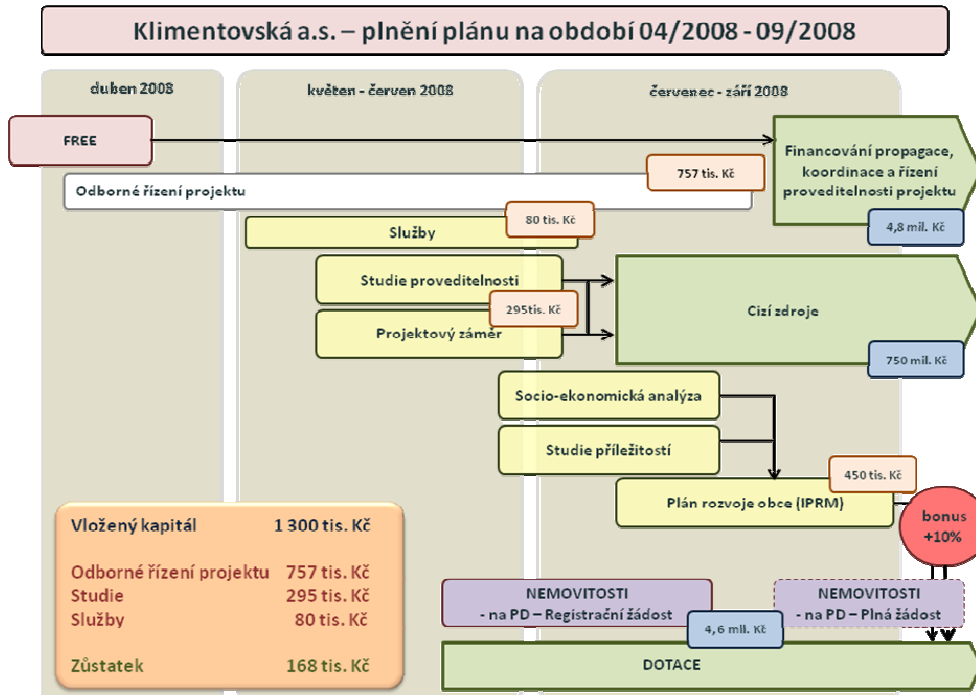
Klimentovská a.s. – plnění plánu na období 04/2008 - 09/2008

duben 2008

květen - červen 2008

červenec - září 2008

FREE

Financování propagace, koordinace a řízení proveditelnosti projektu

757 tis. Kč

Odborné řízení projektu

4,8 mil. Kč

80 tis. Kč

Služby

Studie proveditelnosti

295tis. Kč

Cizí zdroje

Projektový záměr

750 mil. Kč

Socio-ekonomická analýza

Studie příležitostí

450 tis. Kč

Plán rozvoje obce (IPRM)

bonus +10%

| Vložený kapitál | 1 300 tis. Kč |
|---|---|
| Odborné řízení projektu | 757 tis. Kč |
| Studie | 295 tis. Kč |
| Služby | 80 tis. Kč |
| Zůstatek | 168 tis. Kč |

NEMOVITOSTI - na PD – Registrační žádost

NEMOVITOSTI - na PD – Plná žádost

4,6 mil. Kč

DOTACE